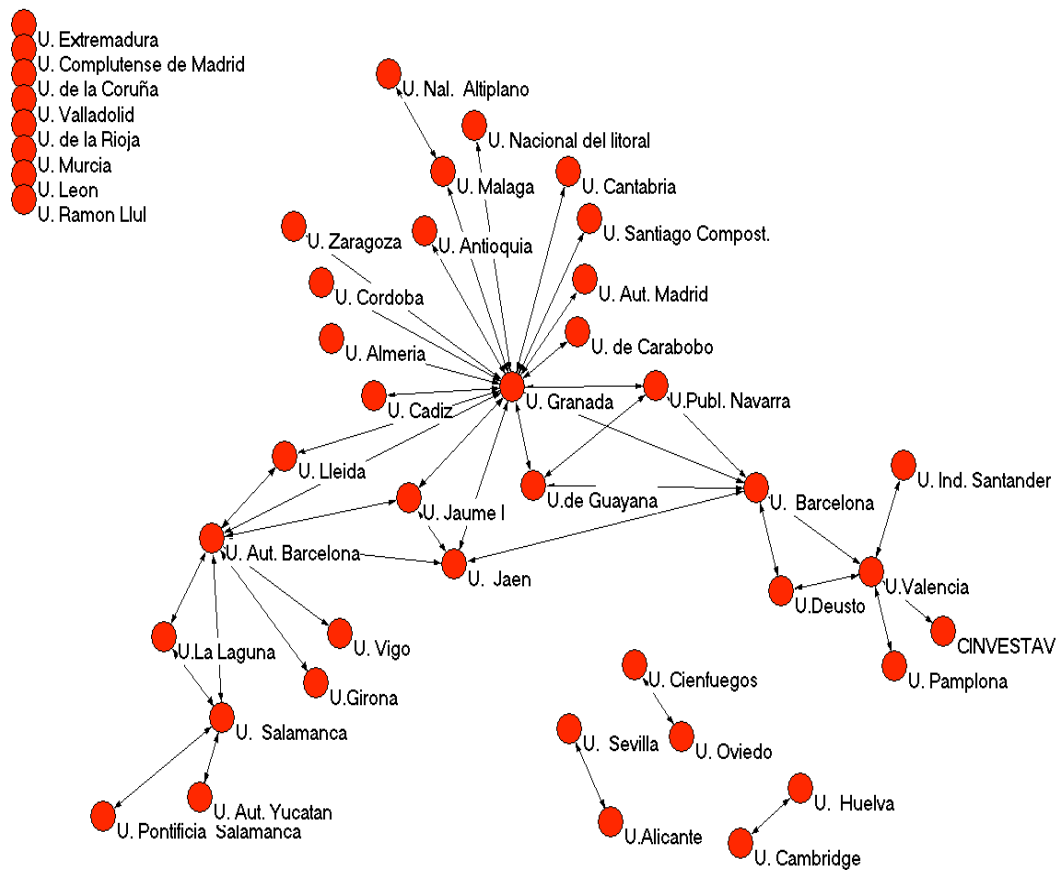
U. Extremadura
U. Complutense de Madrid
U. de la Coruña
U. Valladolid
U. de la Rioja
U. Murcia
U. Leon
U. Ramon Llul

U. Nal. Altiplano
U. Nacional del litoral
U. Malaga
U. Cantabria
U. Zaragoza
U. Antioquia
U. Santiago Compost.
U. Cordoba
U. Aut. Madrid
U. de Carabobo
U. Almeria
U. Cadiz
U. Granada
U.Publ. Navarra
U. Lleida
U.de Guayana
U. Barcelona
U. Ind. Santander
U. Jaume I
U. Aut. Barcelona
U. Jaen
U.Deusto
U.Valencia
CINVESTAV
U. Vigo
U.La Laguna
U.Girona
U. Pamplona
U. Cienfuegos
U. Salamanca
U. Sevilla
U. Oviedo
U. Aut. Yucatan
U. Huelva
U. Pontificia Salamanca
U.Alicante
U. Cambridge